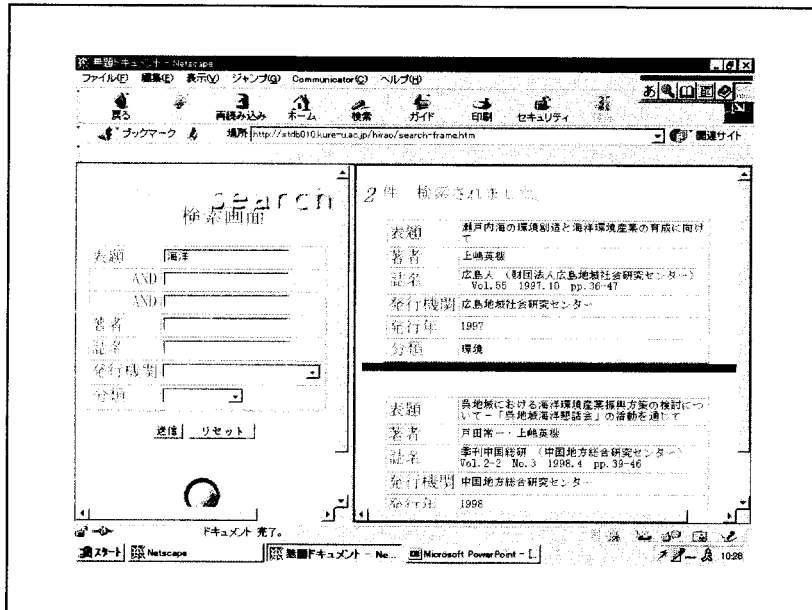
無題ドキュメント - Netscape

ファイル(F) 編集(E) 表示(V) ジャンプ(G) Communicator(C) ヘルプ(H)

戻る 再読み込み ホーム 検索 ガイド 印刷 セキュリティ

ブックマーク 場所 http://atdb010.kure-u.ac.jp/hirao/search-frame.htm 関連サイト

Search
検索画面

表題 海洋
AND
AND
著者
誌名
発行機関
分類

送信 リセット

2件 検索されました。

| | |
|---|---|
| 表題 | 瀬戸内海の環境創造と海洋環境産業の育成に向けて |
| 著者 | 上嶋英機 |
| 誌名 | 広島人 (財団法人広島地域社会研究センター) Vol.55 1997.10 pp.36-47 |
| 発行機関 | 広島地域社会研究センター |
| 発行年 | 1997 |
| 分類 | 環境 |

| | |
|---|---|
| 表題 | 呉地域における海洋環境産業振興方策の検討について－「呉地域海洋懇話会」の活動を通じて |
| 著者 | 戸田常一・上嶋英機 |
| 誌名 | 季刊中国総研 (中国地方総合研究センター) Vol.2-2 No.3 1998.4 pp.39-46 |
| 発行機関 | 中国地方総合研究センター |
| 発行年 | 1998 |

ドキュメント 完了。

スタート Netscape 無題ドキュメント - Ne... Microsoft PowerPoint - [... 10:26